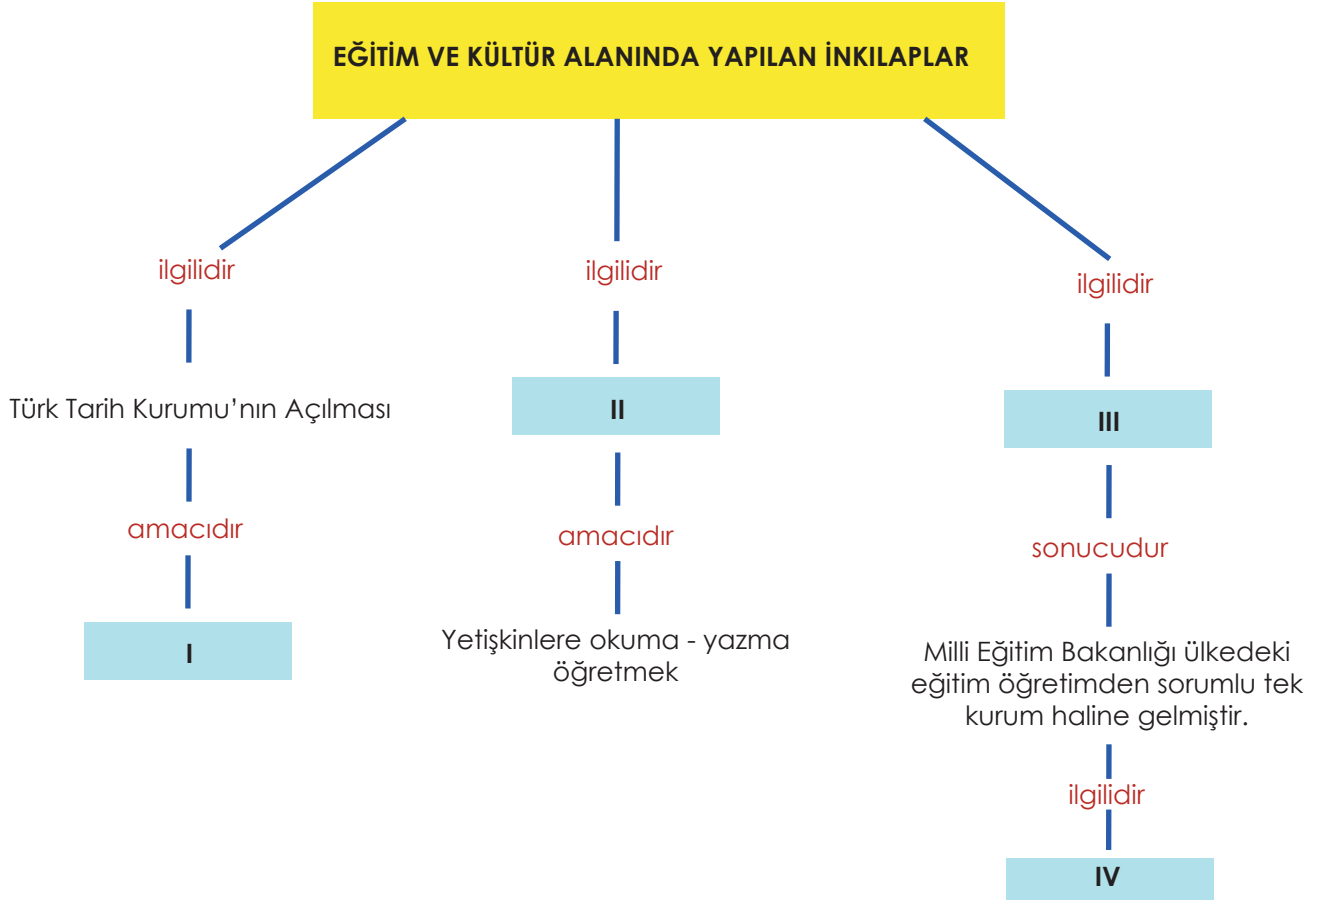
EĞİTİM VE KÜLTÜR ALANINDA YAPILAN İNKILAPLAR

ilgilidir

Türk Tarih Kurumu'nın Açılması

amacıdır

I

ilgilidir

II

amacıdır

Yetişkinlere okuma - yazma öğretmek

ilgilidir

III

sonucudur

Milli Eğitim Bakanlığı ülkedeki eğitim öğretimden sorumlu tek kurum haline gelmiştir.

ilgilidir

IV